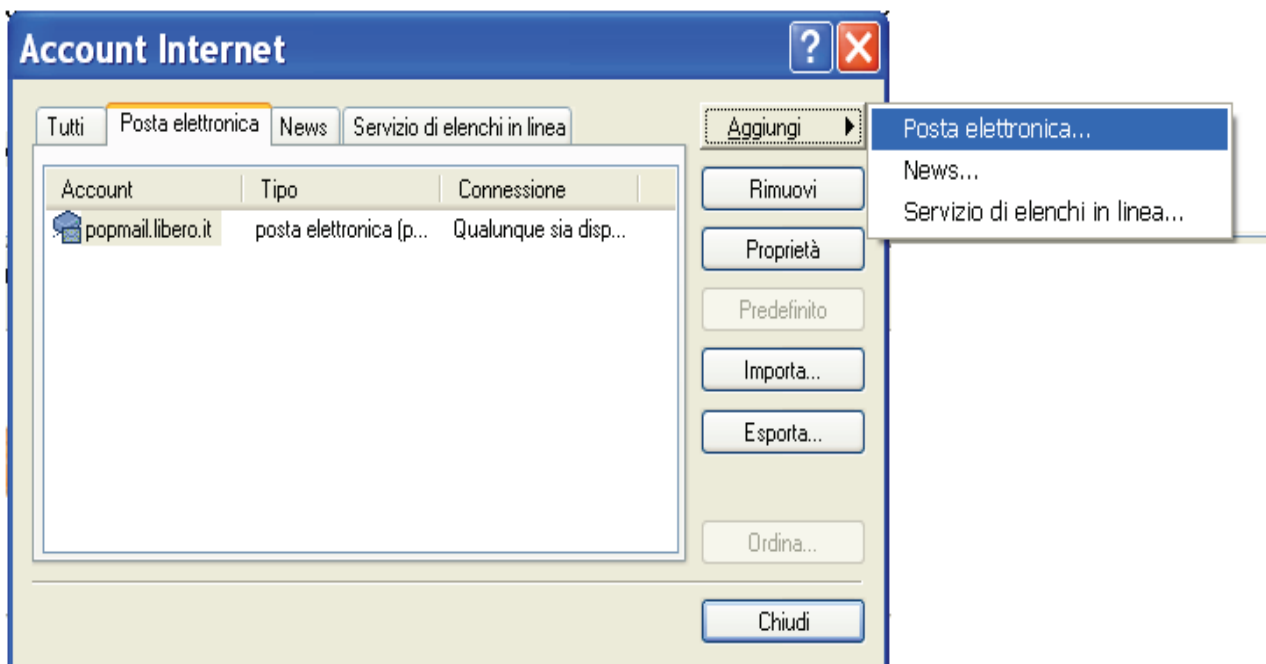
Account Internet

?

Tutti | Posta elettronica | News | Servizio di elenchi in linea

| Account | Tipo | Connessione |
|---|---|---|
| popmail.libero.it | posta elettronica (p... | Qualunque sia disp... |

Aggiungi

Posta elettronica...
News...
Servizio di elenchi in linea...

Rimuovi

Proprietà

Predefinito

Importa...

Esporta...

Ordina...

Chiudi